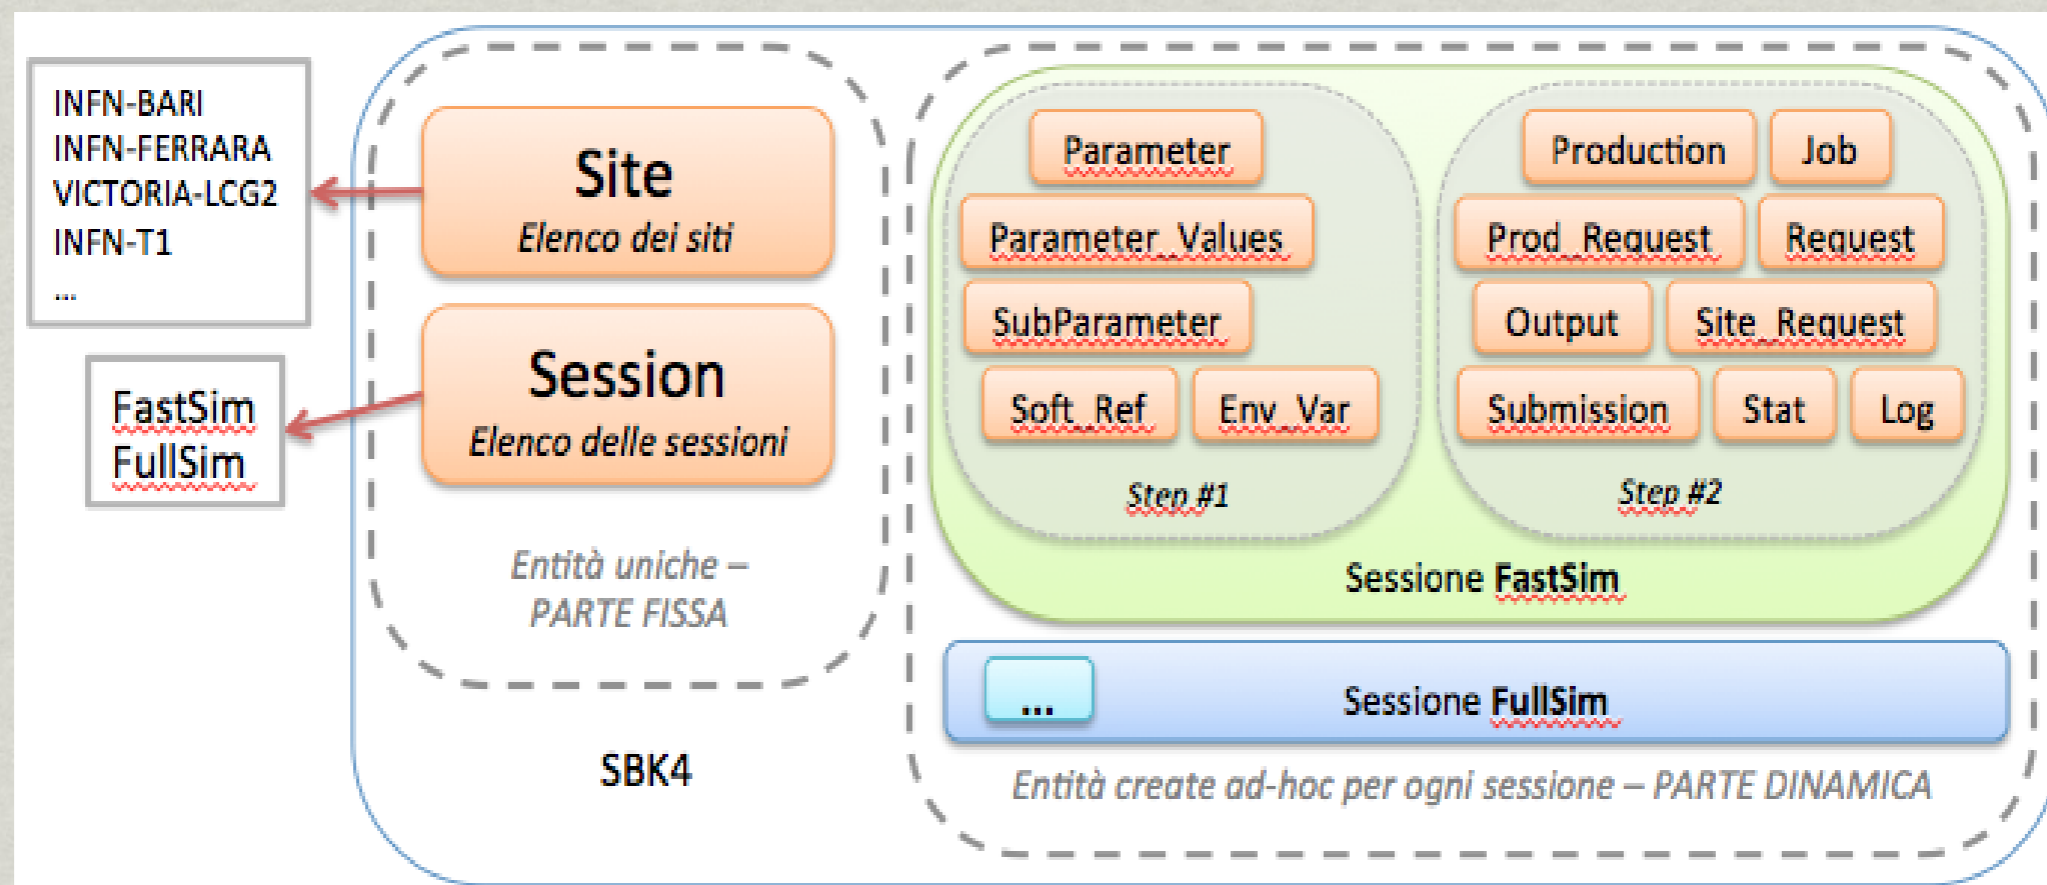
INFN-BARI
INFN-FERRARA
VICTORIA-LCG2
INFN-T1
...

FastSim
FullSim

Site
Elenco dei siti

Session
Elenco delle sessioni

Entità uniche – PARTE FISSA

SBK4

Parameter
Parameter_Values
SubParameter
Soft_Ref
Env_Var
Step #1

Production
Job
Prod_Request
Request
Output
Site_Request
Submission
Stat
Log
Step #2

Sessione FastSim

...
Sessione FullSim

Entità create ad-hoc per ogni sessione – PARTE DINAMICA